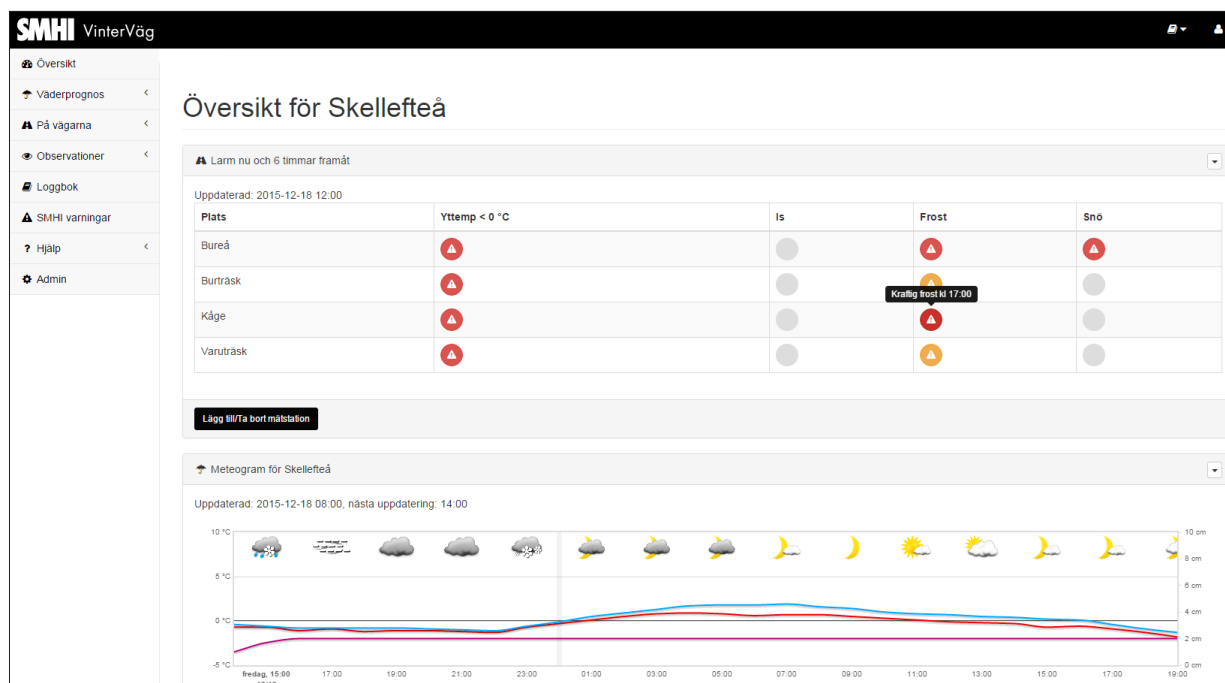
SMHI VinterVäg

Översikt
Väderprognos
På vägarna
Observationer
Loggbok
SMHI varningar
Hjälp
Admin

Översikt för Skellefteå

Larm nu och 6 timmar framåt

Uppdaterad: 2015-12-18 12:00

| Plats | Yttemp < 0 °C | Is | Frost | Snö |
|---|---|---|---|---|
| Bureå | | | | |
| Burträsk | | | | |
| Kåge | | | | |
| Varuträsk | | | | |

Kraftig frost kl 17:00

Lägg till/Ta bort mätstation

Meteogram för Skellefteå

Uppdaterad: 2015-12-18 08:00, nästa uppdatering: 14:00

10 °C
5 °C
0 °C
-5 °C

10 cm
8 cm
6 cm
4 cm
2 cm
0 cm

fredag, 15:00 17:00 19:00 21:00 23:00 01:00 03:00 05:00 07:00 09:00 11:00 13:00 15:00 17:00 19:00